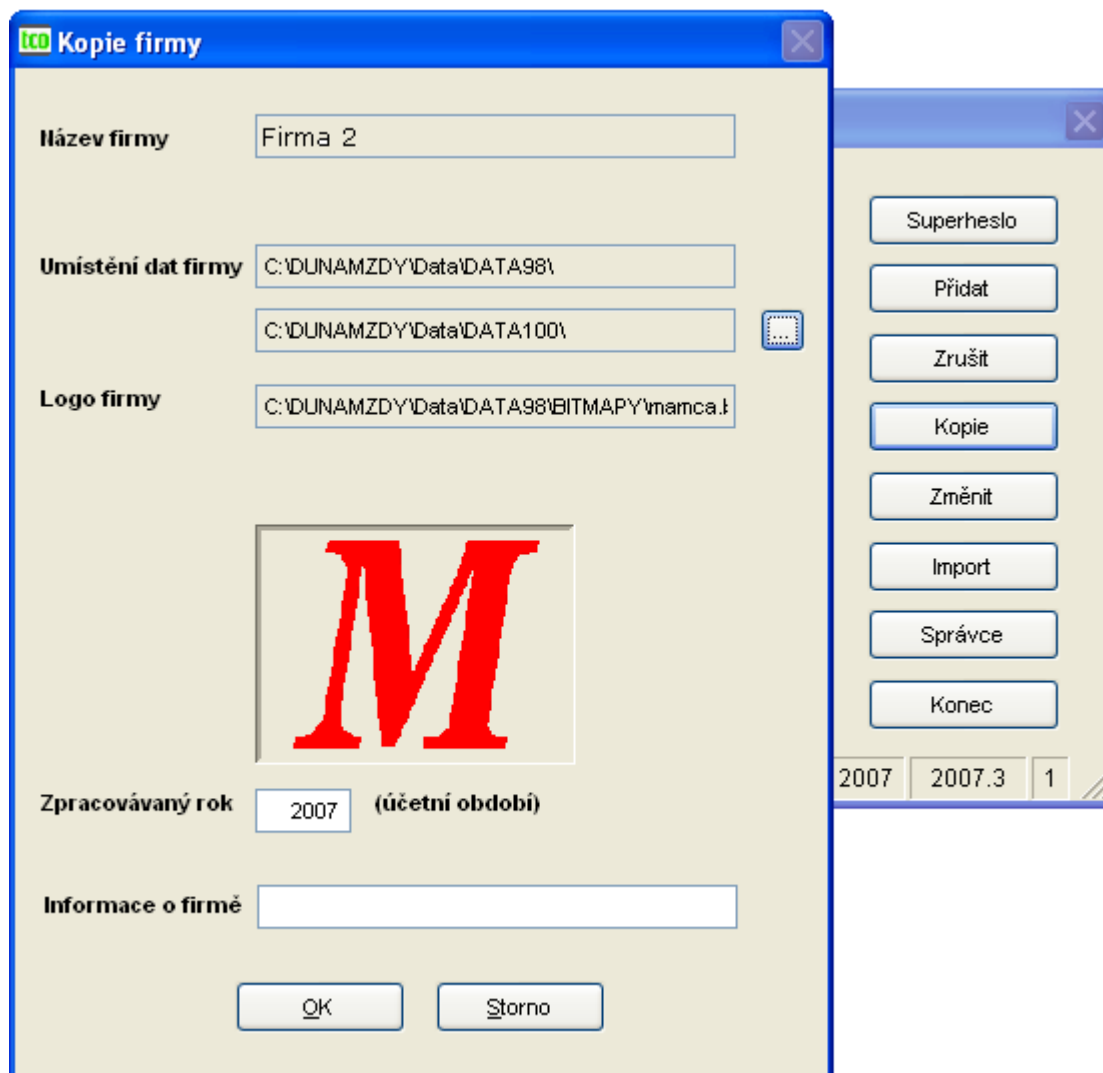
tco Kopie firmy

Název firmy
Firma 2

Umístění dat firmy
C:\DUNAMZDY\Data\DATA98\
C:\DUNAMZDY\Data\DATA100\
...

Logo firmy
C:\DUNAMZDY\Data\DATA98\BITMAPY\mamca.k

M

Zpracovávaný rok
2007
(účetní období)

Informace o firmě

OK
Storno

Superheslo
Přidat
Zrušit
Kopie
Změnit
Import
Správce
Konec

2007
2007.3
1